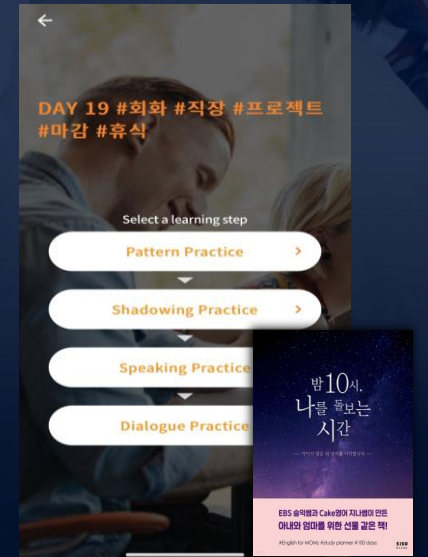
DAY 19 #회화 #직장 #프로젝트 #마감 #휴식

Select a learning step

Pattern Practice

Shadowing Practice

Speaking Practice

Dialogue Practice

밤 10시, 나를 돌보는 시간

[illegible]

EBS 송박쌤과 Cake영어 지나쌤이 만든
아내와 엄마를 위한 선물 같은 책!

#English for MOMs #study planner #100 days